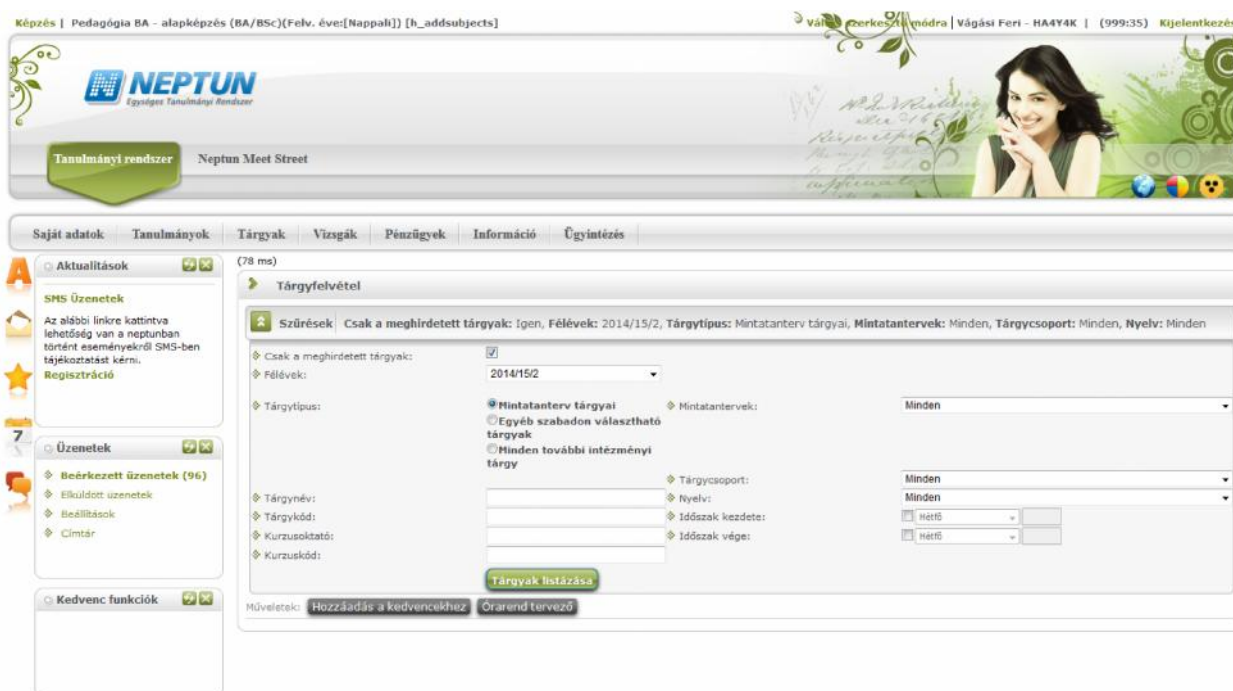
Képzés | Pedagógia BA - alapképzés (BA/BSc)(Felv. éve:[Nappali]) [h_addsubjects]

Vál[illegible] szerkesztő módra | Vágási Feri - HA4Y4K | (999:35) Kijelentkezés

NEPTUN
Egységes Tanulmányi Rendszer

Tanulmányi rendszer
Neptun Meet Street

Saját adatok | Tanulmányok | Tárgyak | Vizsgák | Pénzügyek | Információ | Ügyintézés

Aktualitások

SMS Üzenetek
Az alábbi linkre kattintva lehetőség van a neptunban történt eseményekről SMS-ben tájékoztatást kérni.
Regisztráció

Üzenetek
Beérkezett üzenetek (96)
Elküldött üzenetek
Beállítások
Címtár

Kedvenc funkciók

(78 ms)

Tárgyfelvétel

Szűrések Csak a meghirdetett tárgyak: Igen, Félévek: 2014/15/2, Tárgytípus: Mintatanterv tárgyai, Mintatantervek: Minden, Tárgycsoport: Minden, Nyelv: Minden

Csak a meghirdetett tárgyak:
Félévek: 2014/15/2
Tárgytípus:
Mintatanterv tárgyai
Egyéb szabadon választható tárgyak
Minden további intézményi tárgy
Mintatantervek: Minden
Tárgycsoport: Minden
Tárgynév:
Nyelv: Minden
Tárgykód:
Időszak kezdete: Hétfő
Kurzusoktató:
Időszak vége: Hétfő
Kurzuskód:

Tárgyak listázása

Műveletek: Hozzáadás a kedvencekhez Órarend tervező